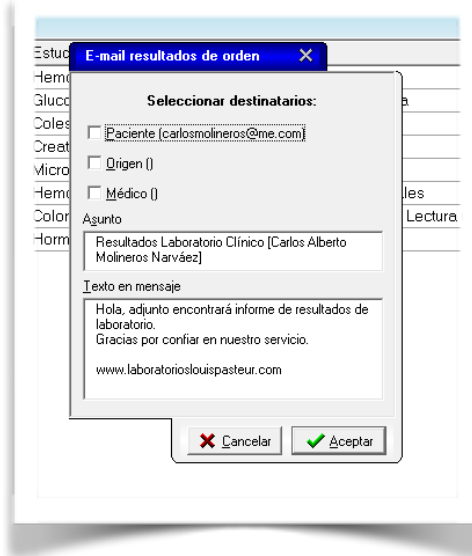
Estuc
Hemo
Gluco
Coles
Creat
Micro
Hemo
Color
Horm

a
les
Lectura

E-mail resultados de orden

Seleccionar destinatarios:

Paciente (carlosmolineros@me.com)

Origen ()

Médico ()

Asunto

Resultados Laboratorio Clínico [Carlos Alberto Molineros Narváez]

Texto en mensaje

Hola, adjunto encontrará informe de resultados de laboratorio.
Gracias por confiar en nuestro servicio.

www.laboratorioslouispasteur.com

Cancelar
Aceptar